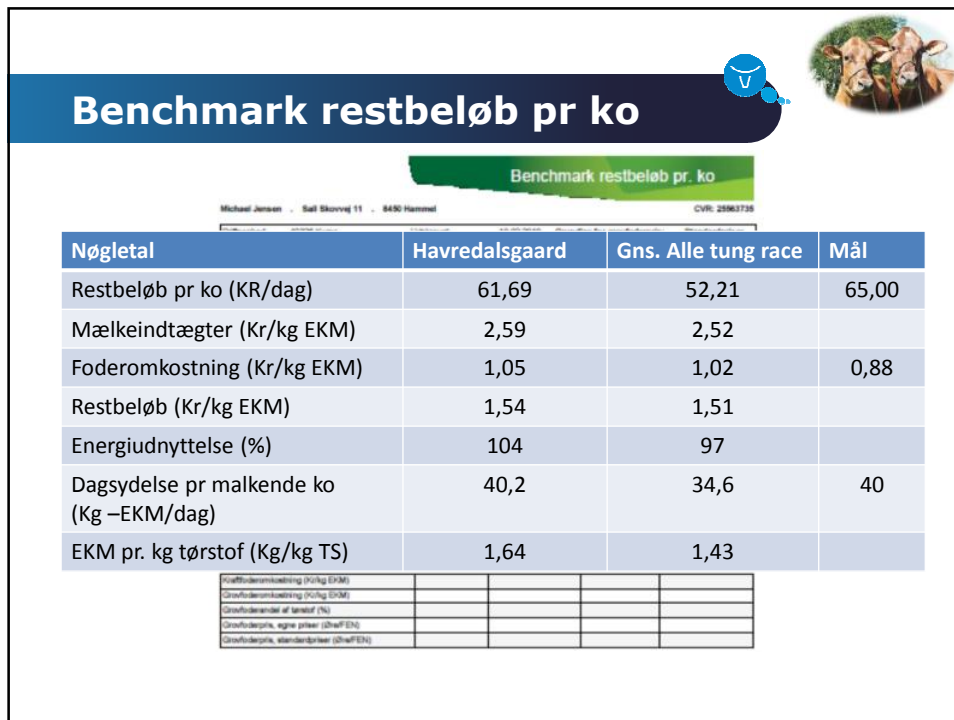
Benchmark restbeløb pr ko

Benchmark restbeløb pr. ko

Michael Jensen . Sall Skovvej 11 . 8450 Hammel CVR: 25563735

| Nøgletal | Havredalsgaard | Gns. Alle tung race | Mål |
|---|---|---|---|
| Restbeløb pr ko (KR/dag) | 61,69 | 52,21 | 65,00 |
| Mælkeindtægter (Kr/kg EKM) | 2,59 | 2,52 | |
| Foderomkostning (Kr/kg EKM) | 1,05 | 1,02 | 0,88 |
| Restbeløb (Kr/kg EKM) | 1,54 | 1,51 | |
| Energiudnyttelse (%) | 104 | 97 | |
| Dagsydelse pr malkende ko (Kg –EKM/dag) | 40,2 | 34,6 | 40 |
| EKM pr. kg tørstof (Kg/kg TS) | 1,64 | 1,43 | |

| Kraftfoderomkostning (Kr/kg EKM) | | | | |
|---|---|---|---|---|
| Grovfoderomkostning (Kr/kg EKM) | | | | |
| Grovfoderandel af tørstof (%) | | | | |
| Grovfoderpris, egne priser (øre/FEN) | | | | |
| Grovfoderpris, standardpriser (øre/FEN) | | | | |